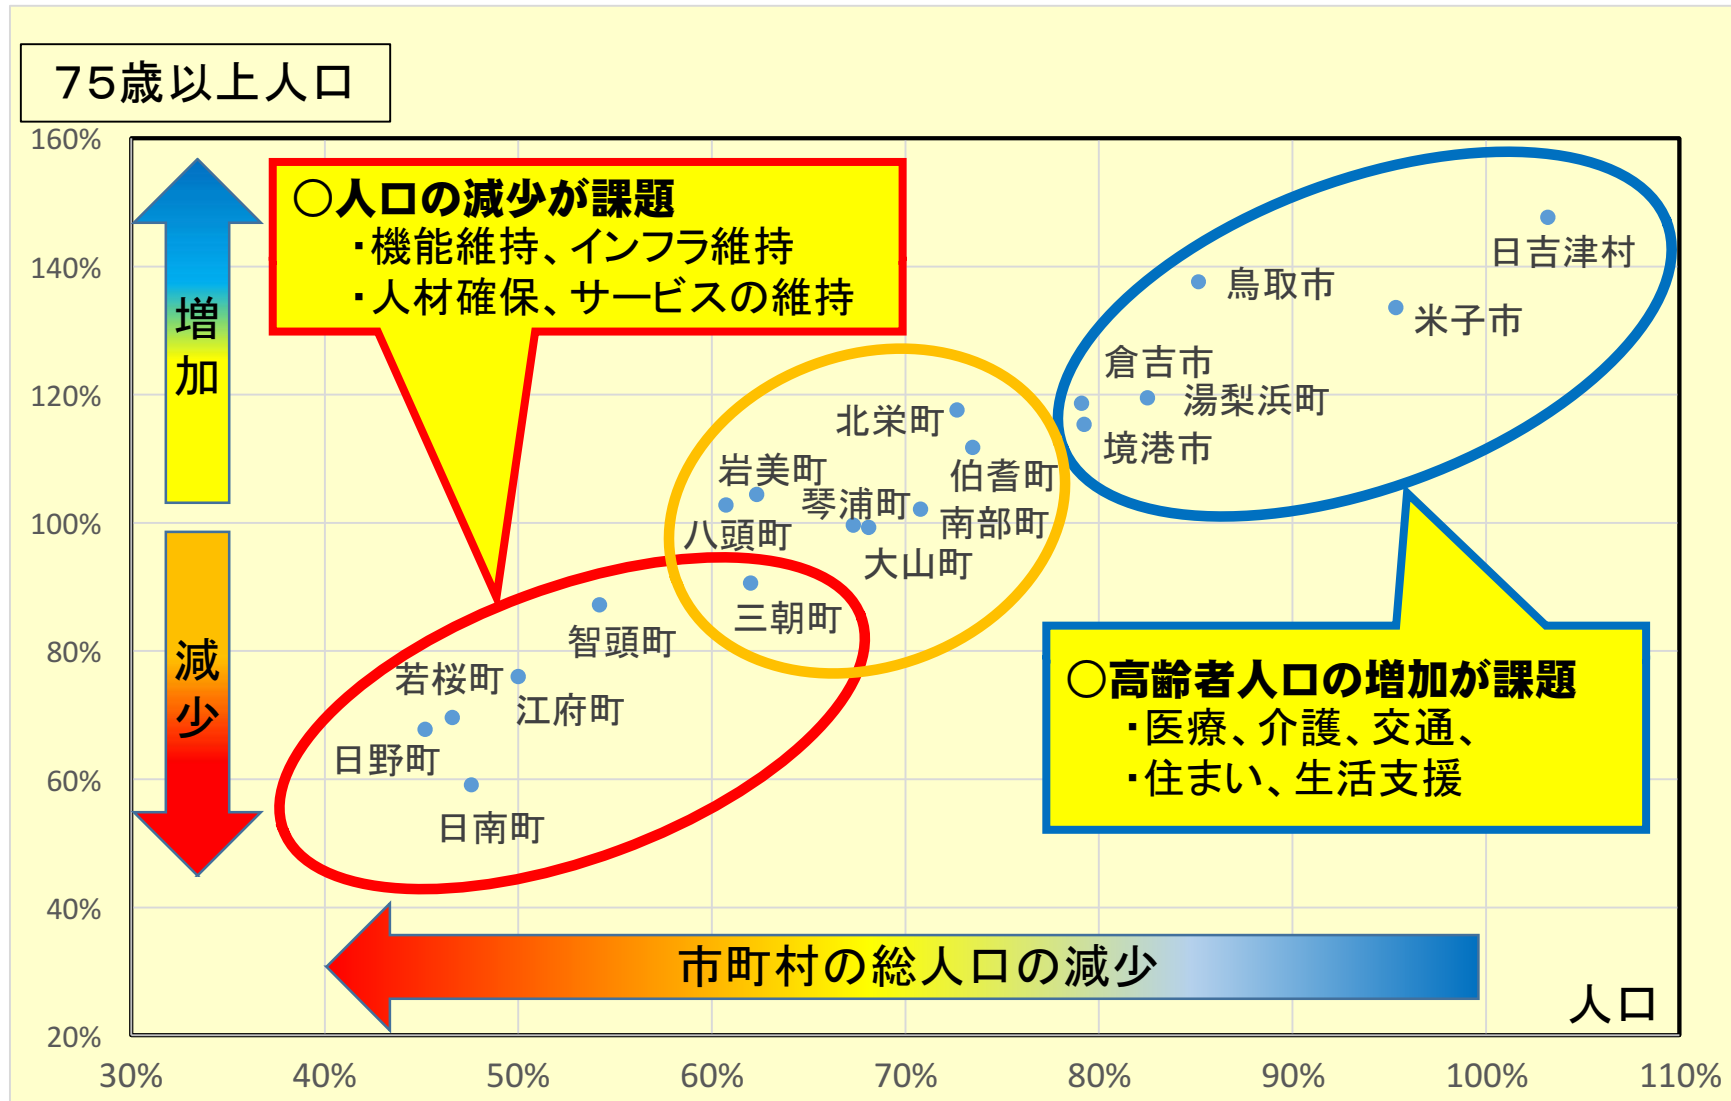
75歳以上人口

160%
140%
120%
100%
80%
60%
40%
20%

増加

減少

○人口の減少が課題
・機能維持、インフラ維持
・人材確保、サービスの維持

日吉津村
鳥取市
米子市
倉吉市
湯梨浜町
境港市
北栄町
伯耆町
岩美町
琴浦町
南部町
八頭町
大山町
三朝町
智頭町
若桜町
江府町
日野町
日南町

○高齢者人口の増加が課題
・医療、介護、交通、
・住まい、生活支援

市町村の総人口の減少

人口

30%
40%
50%
60%
70%
80%
90%
100%
110%